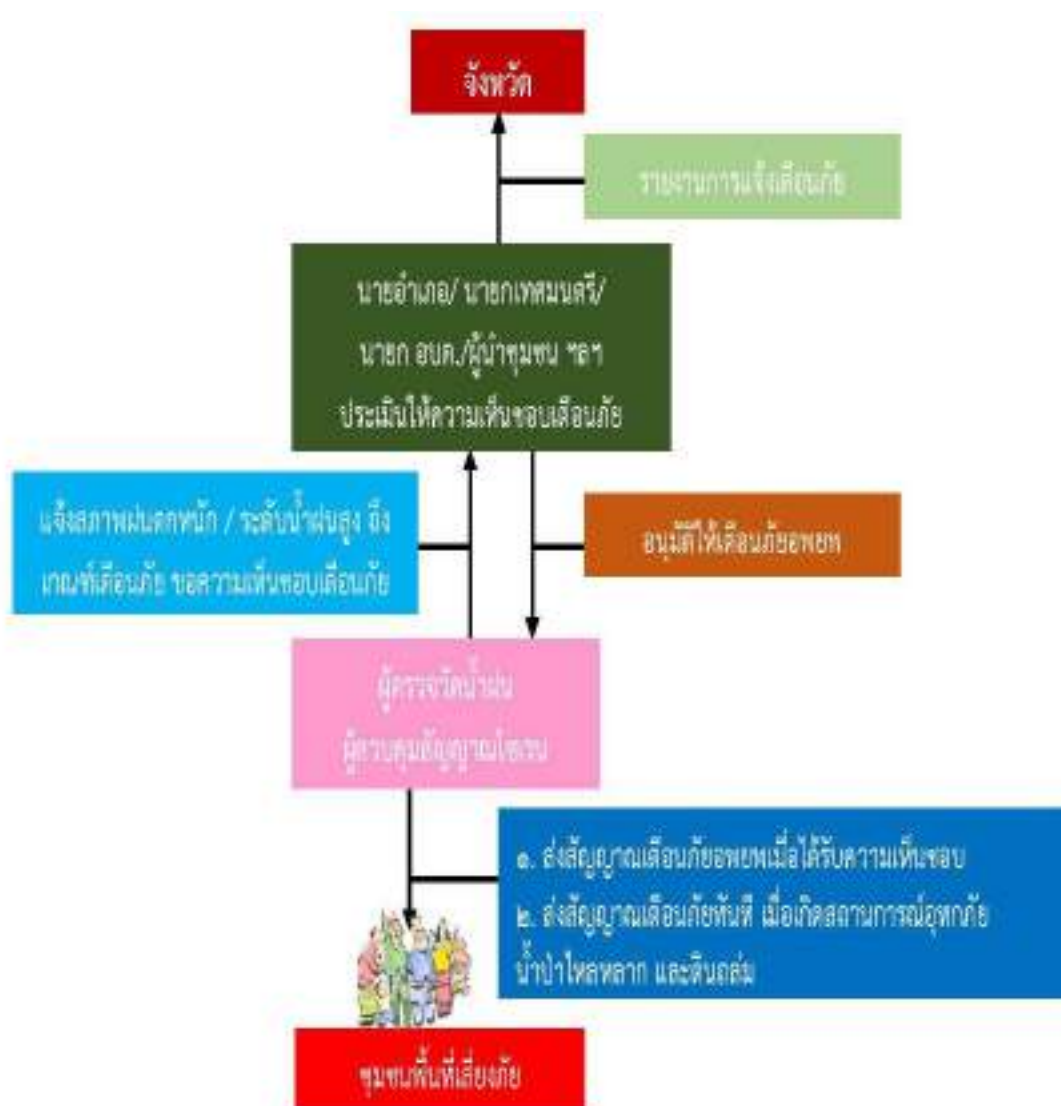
จังหวัด

รายงานการแจ้งเตือนภัย

นายอำเภอ/ นายกเทศมนตรี/ นายก อบต./ผู้นำชุมชน ฯลฯ ประเมินให้ความเห็นชอบเตือนภัย

แจ้งสภาพฝนตกหนัก / ระดับน้ำฝนสูง ถึงเกณฑ์เตือนภัย ขอความเห็นชอบเตือนภัย

อนุมัติให้เตือนภัยอพยพ

ผู้ตรวจวัดน้ำฝน ผู้ควบคุมสัญญาณไซเรน

๑. ส่งสัญญาณเตือนภัยอพยพเมื่อได้รับความเห็นชอบ
๒. ส่งสัญญาณเตือนภัยทันที เมื่อเกิดสถานการณ์อุทกภัย น้ำป่าไหลหลาก และดินถล่ม

ชุมชนพื้นที่เสี่ยงภัย